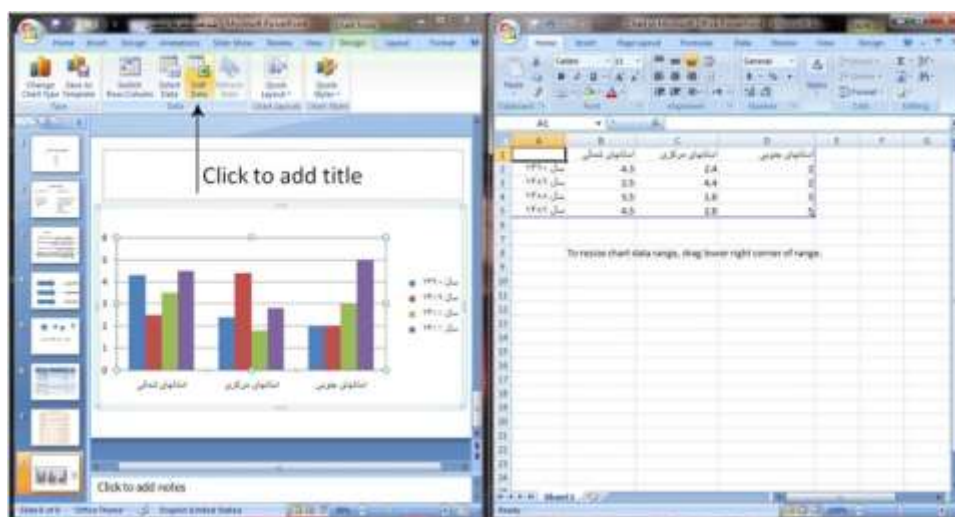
Change Chart Type Save As Template Switch Row/Column Select Data Edit Data Refresh Data Quick Layout Quick Styles

Click to add title

6
5
4
3
2
1
0

استانهای شمالی استانهای مرکزی استانهای جنوبی

سال ۱۳۹۰
سال ۱۳۹۱
سال ۱۳۹۲
سال ۱۳۹۳

Click to add notes

Home Insert Page Layout Formulas Data Review View Design

A1

| | A | B | C | D |
|---|---|---|---|---|
| 1 | | استانهای شمالی | استانهای مرکزی | استانهای جنوبی |
| 2 | سال ۱۳۹۰ | 4.3 | 2.4 | 2 |
| 3 | سال ۱۳۹۱ | 2.5 | 4.4 | 2 |
| 4 | سال ۱۳۹۲ | 3.5 | 1.8 | 3 |
| 5 | سال ۱۳۹۳ | 4.5 | 2.8 | 5 |

To resize chart data range, drag lower right corner of range.

Sheet1

Ready